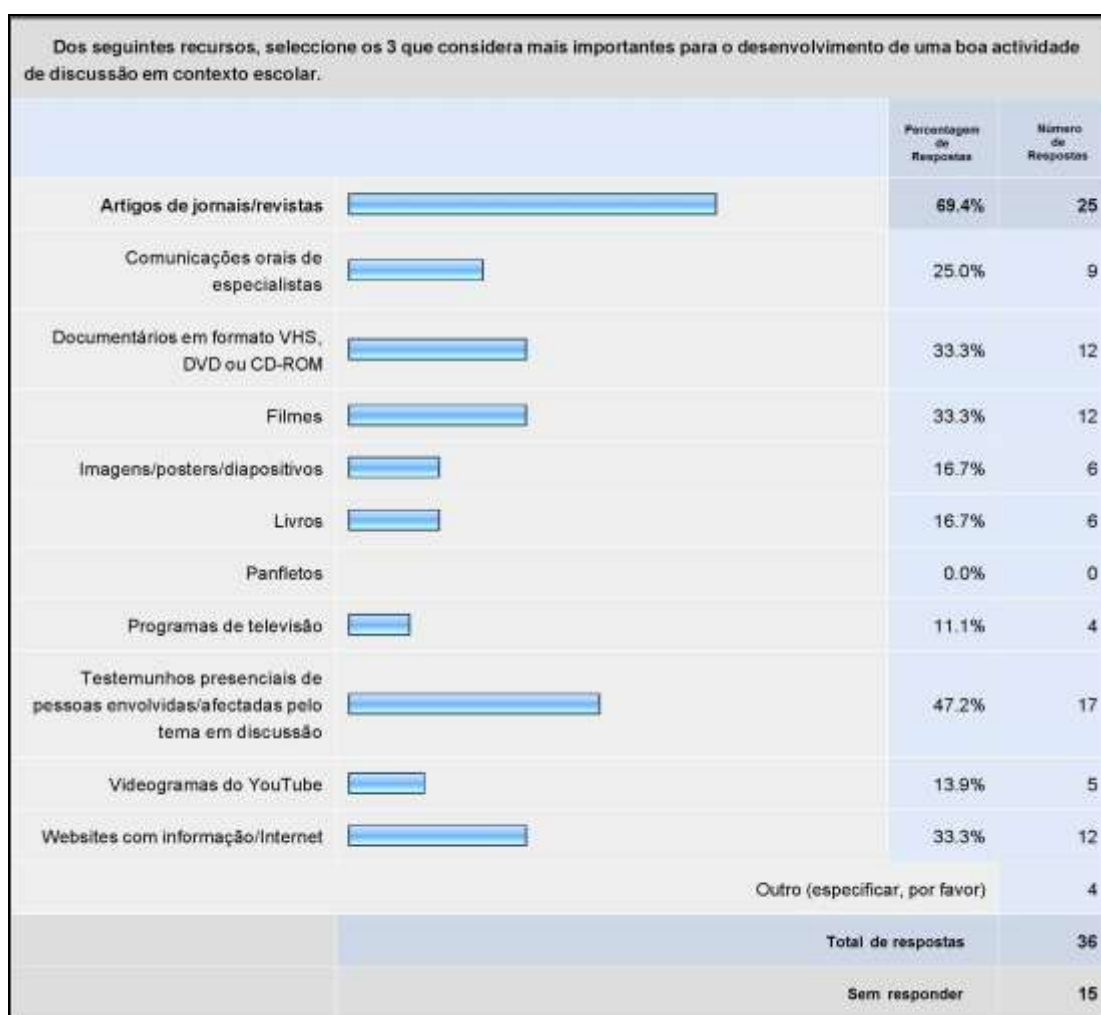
Dos seguintes recursos, seleccione os 3 que considera mais importantes para o desenvolvimento de uma boa actividade de discussão em contexto escolar.

| | | Percentagem de Respostas | Número de Respostas |
|---|---|---|---|
| Artigos de jornais/revistas | | 69.4% | 25 |
| Comunicações orais de especialistas | | 25.0% | 9 |
| Documentários em formato VHS, DVD ou CD-ROM | | 33.3% | 12 |
| Filmes | | 33.3% | 12 |
| Imagens/posters/diapositivos | | 16.7% | 6 |
| Livros | | 16.7% | 6 |
| Panfletos | | 0.0% | 0 |
| Programas de televisão | | 11.1% | 4 |
| Testemunhos presenciais de pessoas envolvidas/afectadas pelo tema em discussão | | 47.2% | 17 |
| Videogramas do YouTube | | 13.9% | 5 |
| Websites com informação/Internet | | 33.3% | 12 |
| | | Outro (especificar, por favor) | 4 |
| | | Total de respostas | 36 |
| | | Sem responder | 15 |